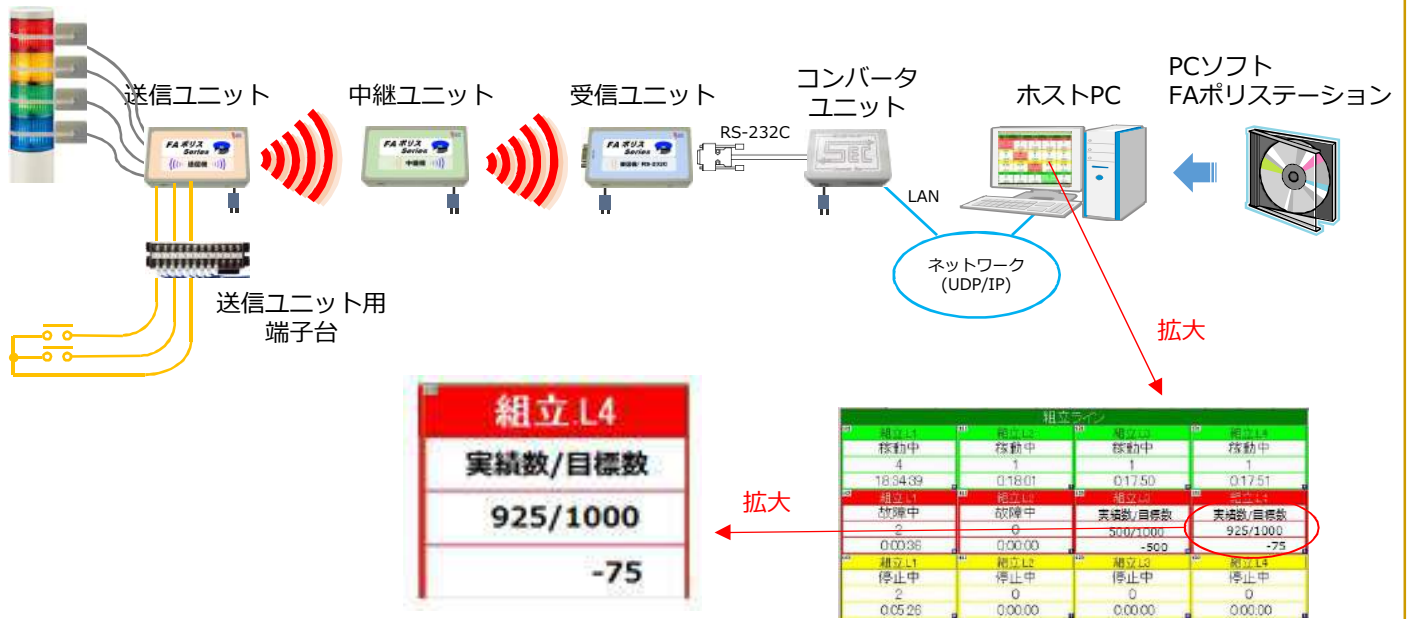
送信ユニット

FA ポリス Series 送信機

中継ユニット

FA ポリス Series 中継機

受信ユニット

FA ポリス Series 受信機/RS-232C

RS-232C

コンバータユニット

LAN

ホストPC

PCソフト
FAポリステーション

ネットワーク
(UDP/IP)

送信ユニット用
端子台

拡大

組立ライン

| 組立 L1 | 組立 L2 | 組立 L3 | 組立 L4 |
|---|---|---|---|
| 稼動中 | 稼動中 | 稼動中 | 稼動中 |
| 4 | 1 | 1 | 1 |
| 18:34:39 | 0:18:01 | 0:17:50 | 0:17:51 |
| 組立 L1 | 組立 L2 | 組立 L3 | 組立 L4 |
| 故障中 | 故障中 | 実績数/目標数 | 実績数/目標数 |
| 2 | 0 | 500/1000 | 925/1000 |
| 0:00:36 | 0:00:00 | -500 | -75 |
| 組立 L1 | 組立 L2 | 組立 L3 | 組立 L4 |
| 停止中 | 停止中 | 停止中 | 停止中 |
| 2 | 0 | 0 | 0 |
| 0:05:26 | 0:00:00 | 0:00:00 | 0:00:00 |

拡大

組立 L4
実績数/目標数
925/1000
-75